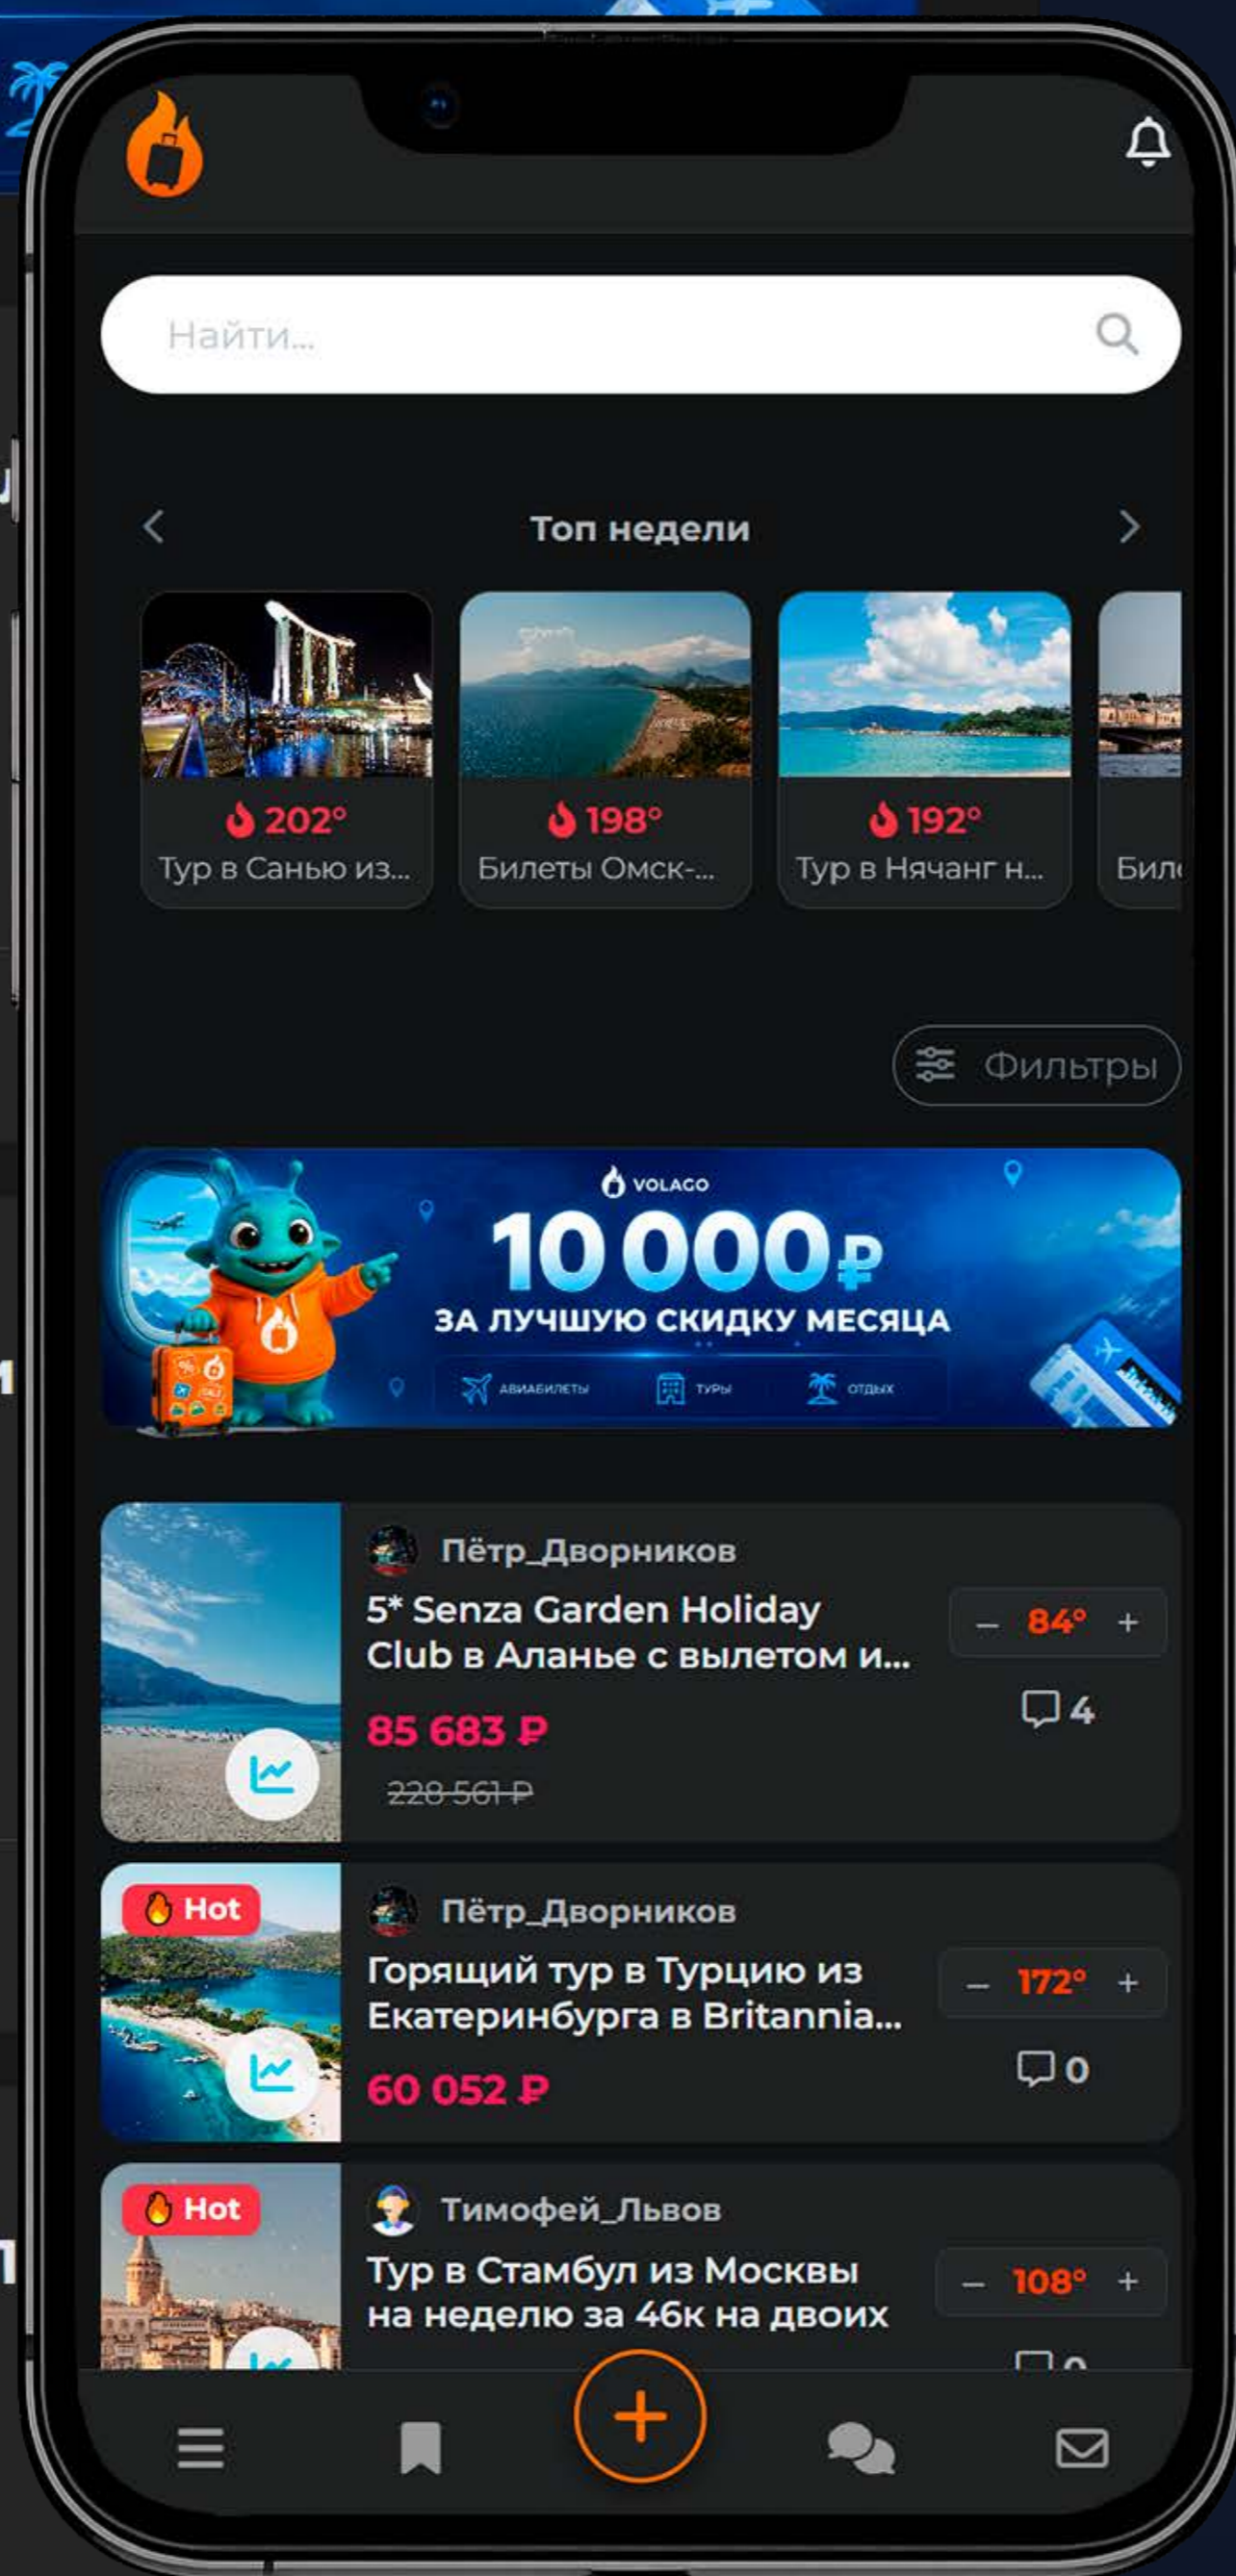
Найти...

Топ недели

202°
Тур в Санью из...

198°
Билеты Омск-...

192°
Тур в Нячанг н...

Бил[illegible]

Фильтры

VOLAGO
10 000 ₽
ЗА ЛУЧШУЮ СКИДКУ МЕСЯЦА
АВИАБИЛЕТЫ ТУРЫ ОТДЫХ

Пётр_Дворников
5* Senza Garden Holiday Club в Аланье с вылетом и...
– 84° +
4
85 683 ₽
228 561 ₽

Hot
Пётр_Дворников
Горящий тур в Турцию из Екатеринбурга в Britannia...
– 172° +
0
60 052 ₽

Hot
Тимофей_Львов
Тур в Стамбул из Москвы на неделю за 46к на двоих
– 108° +
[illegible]